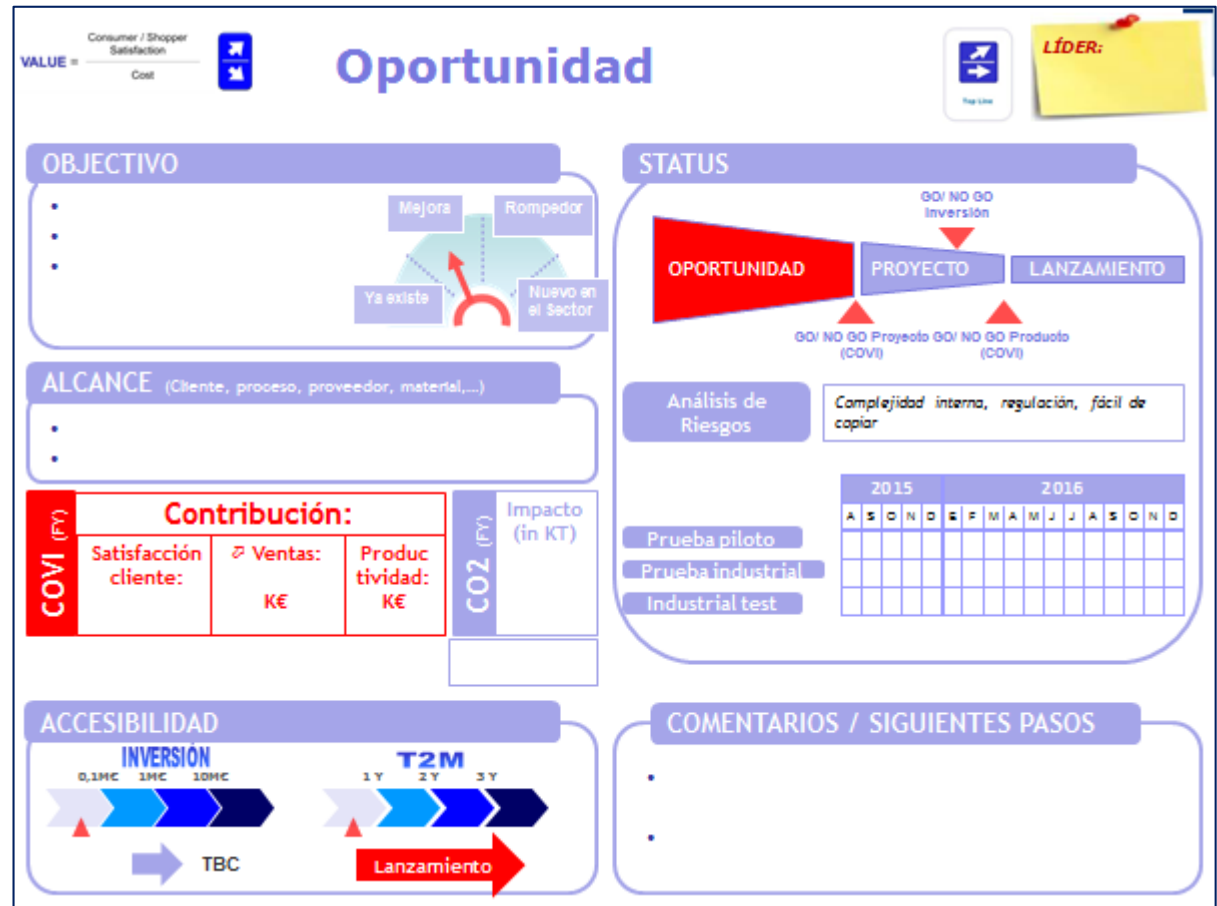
VALUE = $\frac{\text{Consumer / Shopper Satisfaction}}{\text{Cost}}$

Oportunidad

Top Line

LÍDER:

OBJECTIVO

•
•
•

Mejora
Rompedor
Ya existe
Nuevo en el Sector

STATUS

GO/ NO GO Inversión

OPORTUNIDAD
PROYECTO
LANZAMIENTO

GO/ NO GO Proyecto (COVI)
GO/ NO GO Producto (COVI)

ALCANCE (Cliente, proceso, proveedor, material,...)

•
•

Análisis de Riesgos

Complejidad interna, regulación, fácil de copiar

COVI (FY)

Contribución:

| Satisfacción cliente: | ∂ Ventas: K€ | Productividad: K€ |
|---|---|---|

CO2 (FY)

Impacto (in KT)

| | 2015 | | | | | 2016 | | | | | | | | | | | |
|---|---|---|---|---|---|---|---|---|---|---|---|---|---|---|---|---|---|
| | A | S | O | N | D | E | F | M | A | M | J | J | A | S | O | N | D |
| Prueba piloto | | | | | | | | | | | | | | | | | |
| Prueba industrial | | | | | | | | | | | | | | | | | |
| Industrial test | | | | | | | | | | | | | | | | | |

ACCESIBILIDAD

INVERSIÓN
0,1M€ 1M€ 10M€

T2M
1 Y 2 Y 3 Y

TBC

Lanzamiento

COMENTARIOS / SIGUIENTES PASOS

•
•